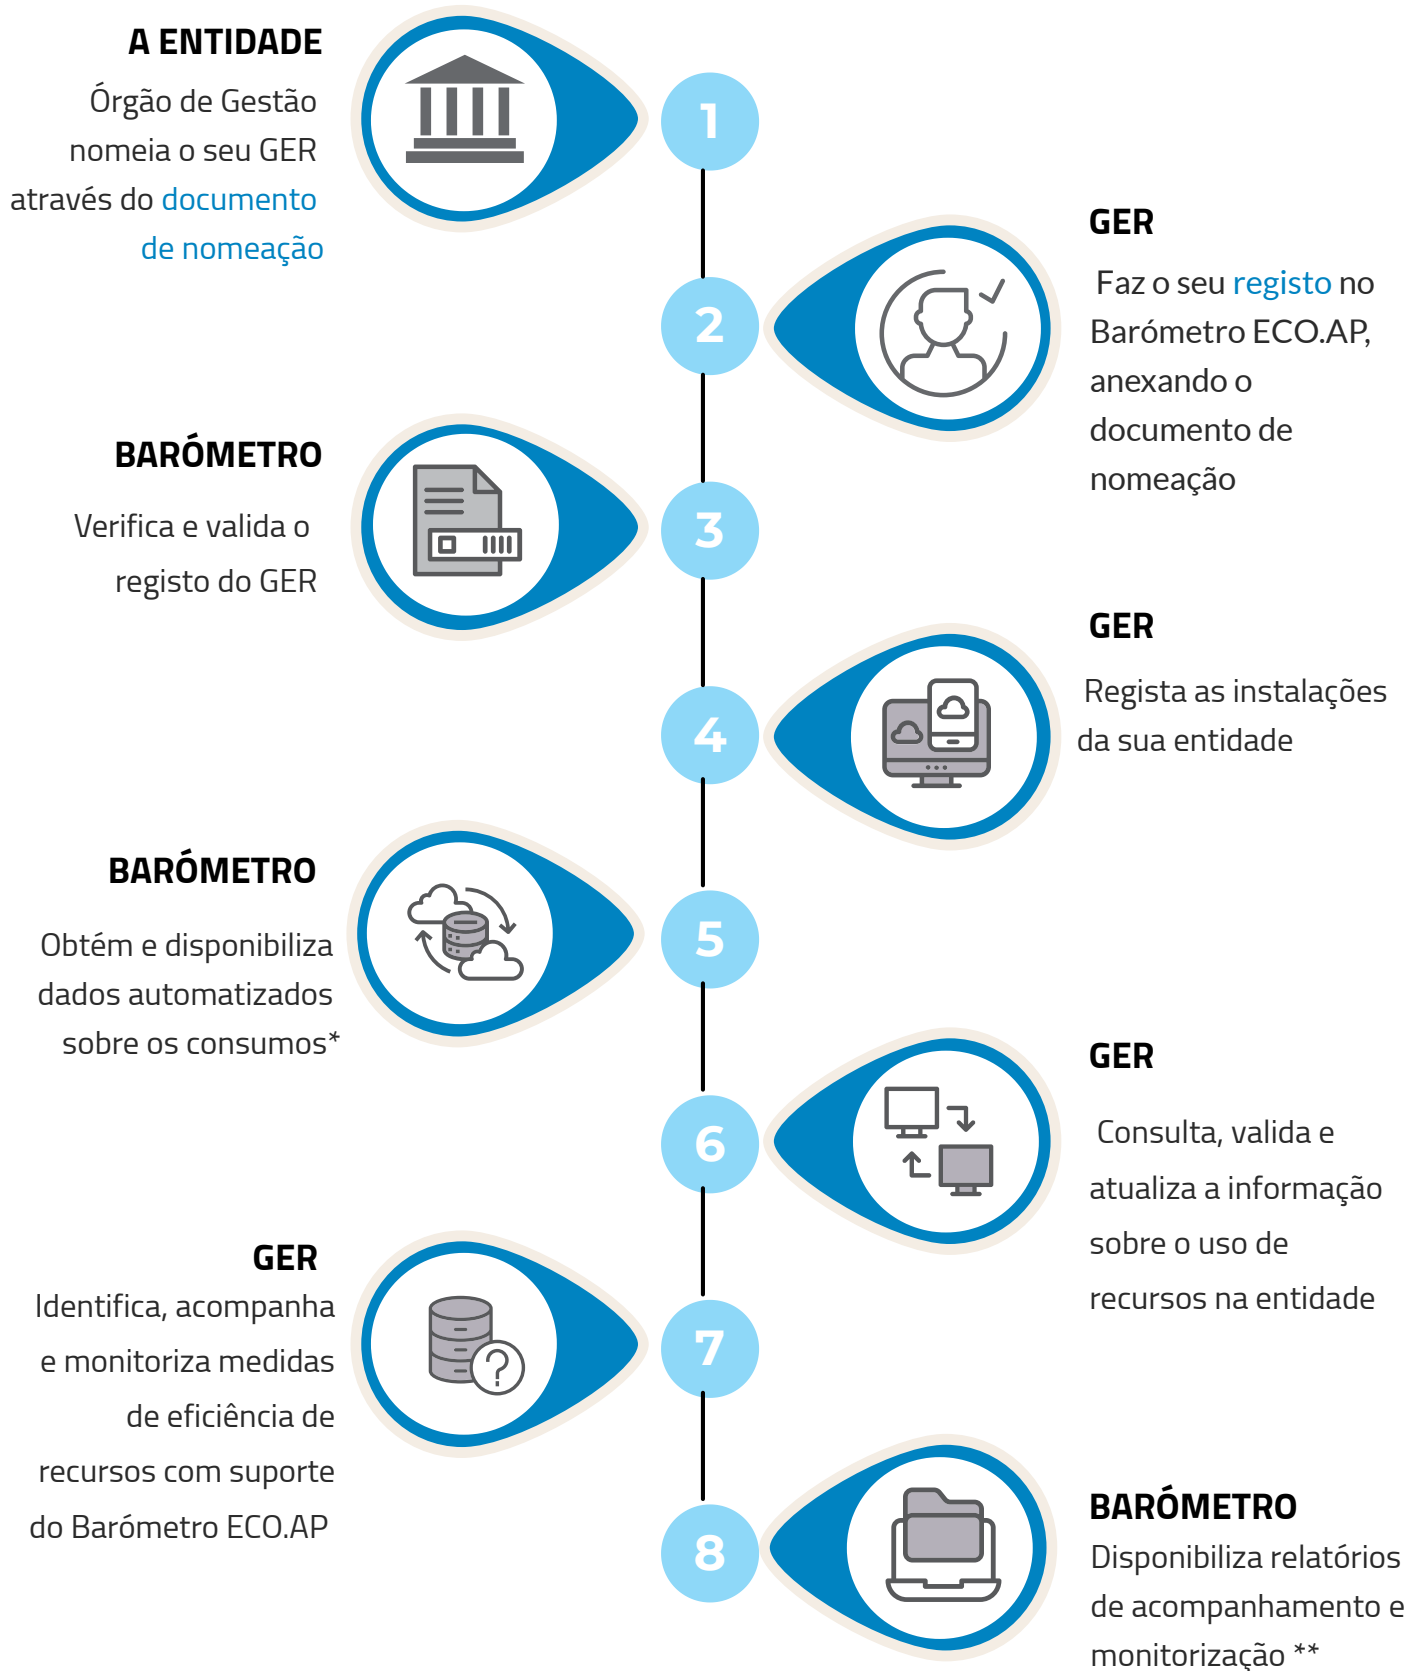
A ENTIDADE

Órgão de Gestão nomeia o seu GER através do documento de nomeação

1

GER

Faz o seu registo no Barómetro ECO.AP, anexando o documento de nomeação

2

BARÓMETRO

Verifica e valida o registo do GER

3

GER

Regista as instalações da sua entidade

4

BARÓMETRO

Obtém e disponibiliza dados automatizados sobre os consumos*

5

GER

Consulta, valida e atualiza a informação sobre o uso de recursos na entidade

6

GER

Identifica, acompanha e monitoriza medidas de eficiência de recursos com suporte do Barómetro ECO.AP

7

BARÓMETRO

Disponibiliza relatórios de acompanhamento e monitorização **

8